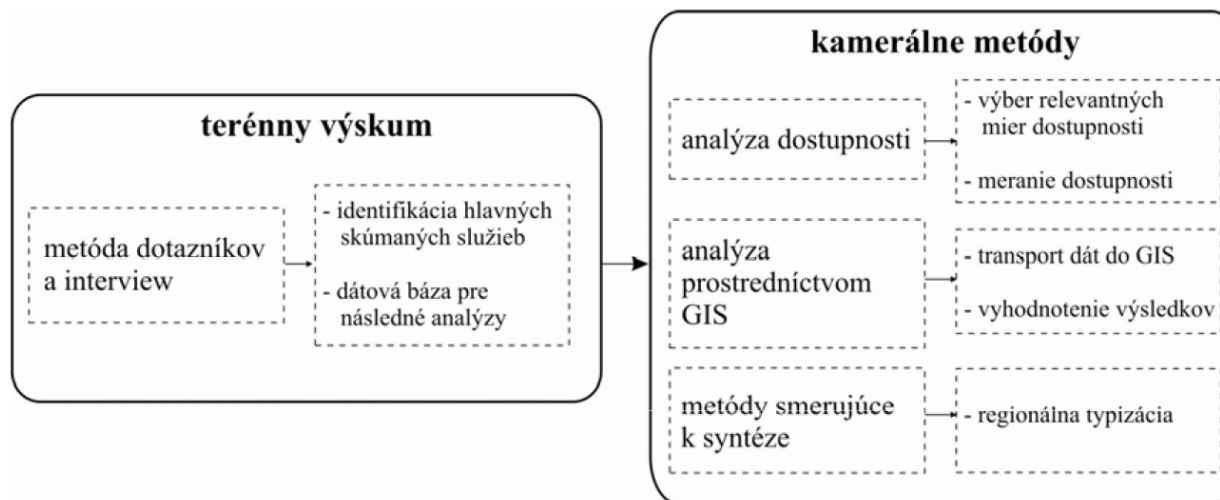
terénny výskum

metóda dotazníkov a interview

- identifikácia hlavných skúmaných služieb

- dátová báza pre následné analýzy

kamerálne metódy

analýza dostupnosti

- výber relevantných mier dostupnosti

- meranie dostupnosti

analýza prostredníctvom GIS

- transport dát do GIS

- vyhodnotenie výsledkov

metódy smerujúce k syntéze

- regionálna typizácia